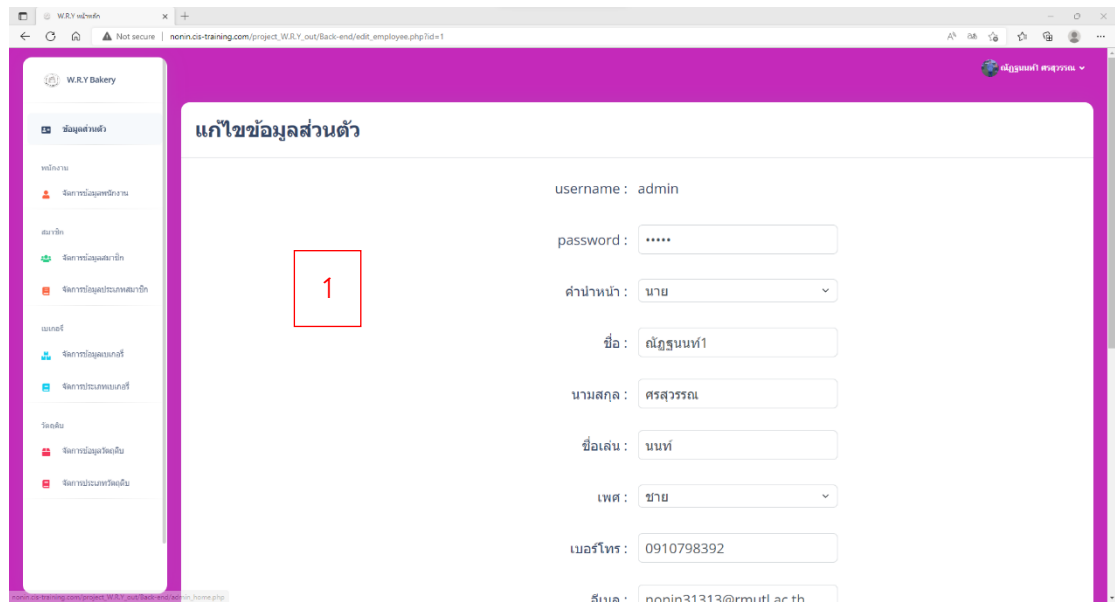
W.R.Y หน้าหลัก

Not secure | nonin.cis-training.com/project_W.R.Y_out/Back-end/edit_employee.php?id=1

W.R.Y Bakery

ณัฏฐนนท์1 ศรสุวรรณ

ข้อมูลส่วนตัว

พนักงาน

จัดการข้อมูลพนักงาน

สมาชิก

จัดการข้อมูลสมาชิก

จัดการข้อมูลประเภทสมาชิก

เบเกอรี่

จัดการข้อมูลเบเกอรี่

จัดการประเภทเบเกอรี่

วัตถุดิบ

จัดการข้อมูลวัตถุดิบ

จัดการประเภทวัตถุดิบ

แก้ไขข้อมูลส่วนตัว

1

username : admin

password : •••••

คำนำหน้า : นาย

ชื่อ : ณัฏฐนนท์1

นามสกุล : ศรสุวรรณ

ชื่อเล่น : นนท์

เพศ : ชาย

เบอร์โทร : 0910798392

อีเมล : nonin31313@rmutl.ac.th

nonin.cis-training.com/project_W.R.Y_out/Back-end/admin_home.php